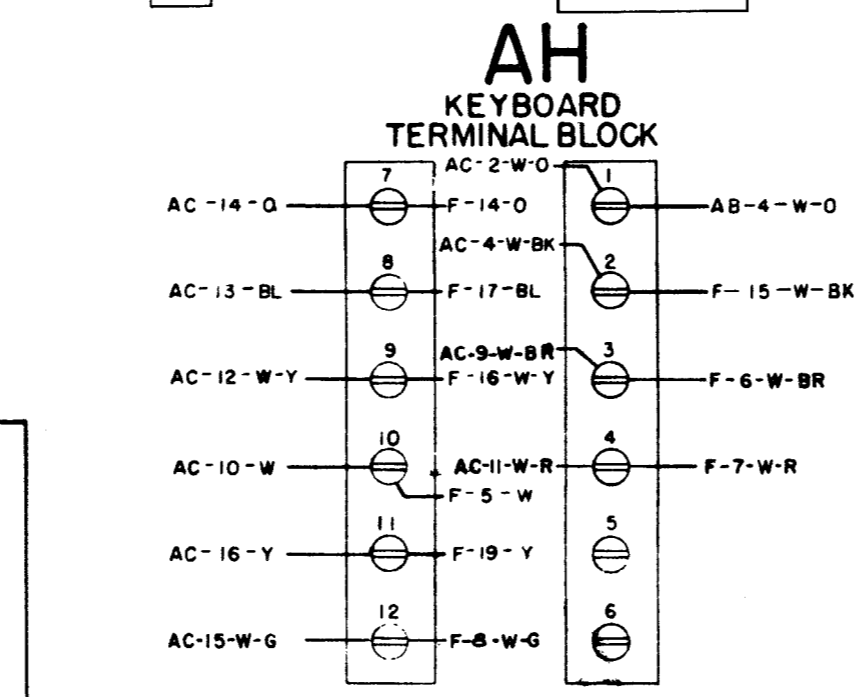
AH
KEYBOARD
TERMINAL BLOCK

7
AC-14-O
F-14-O
8
AC-13-BL
F-17-BL
9
AC-12-W-Y
F-16-W-Y
10
AC-10-W
F-5-W
11
AC-16-Y
F-19-Y
12
AC-15-W-G
F-8-W-G

AC-2-W-O
1
AB-4-W-O
AC-4-W-BK
2
F-15-W-BK
AC-9-W-BR
3
F-6-W-BR
4
AC-11-W-R
F-7-W-R
5
6